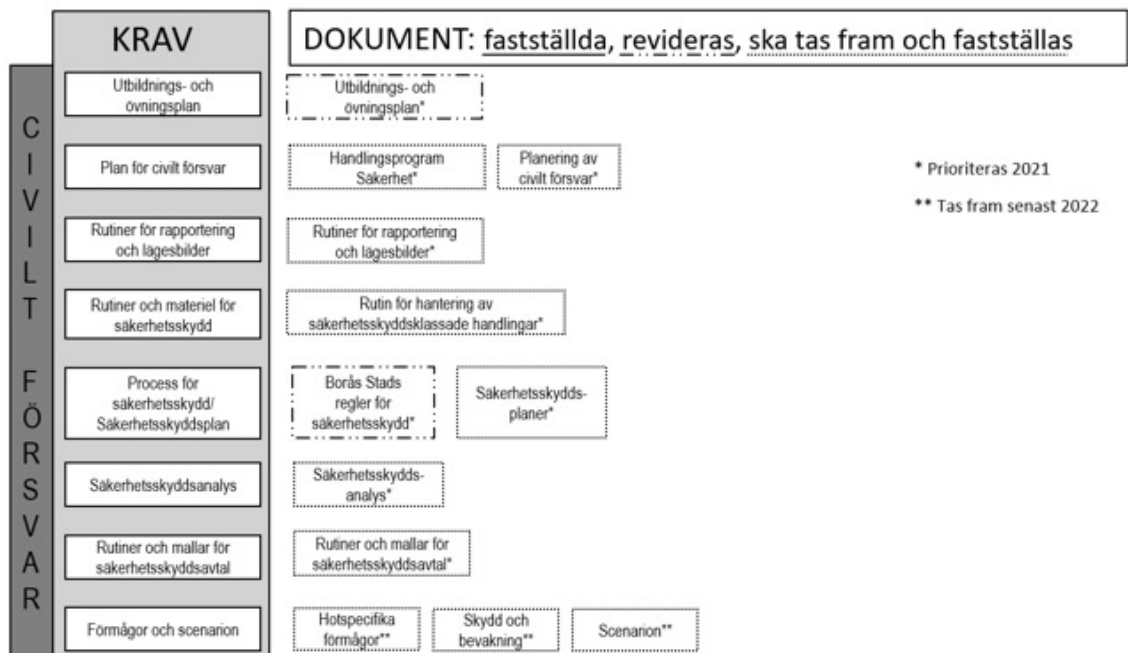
KRAV

DOKUMENT: fastställda, revideras, ska tas fram och fastställas

CIVILT FÖRSVAR

Utbildnings- och övningsplan

Utbildnings- och övningsplan*

Plan för civilt försvar

Handlingsprogram Säkerhet*

Planering av civilt försvar*

* Prioriteras 2021

** Tas fram senast 2022

Rutiner för rapportering och lägesbilder

Rutiner för rapportering och lägesbilder*

Rutiner och materiel för säkerhetsskydd

Rutin för hantering av säkerhetsskyddsklassade handlingar*

Process för säkerhetsskydd/ Säkerhetsskyddsplan

Borås Stads regler för säkerhetsskydd*

Säkerhetsskyddsplaner*

Säkerhetsskyddsanalys

Säkerhetsskyddsanalys*

Rutiner och mallar för säkerhetsskyddsavtal

Rutiner och mallar för säkerhetsskyddsavtal*

Förmågor och scenarion

Hotspecifika förmågor**

Skydd och bevakning**

Scenarion**